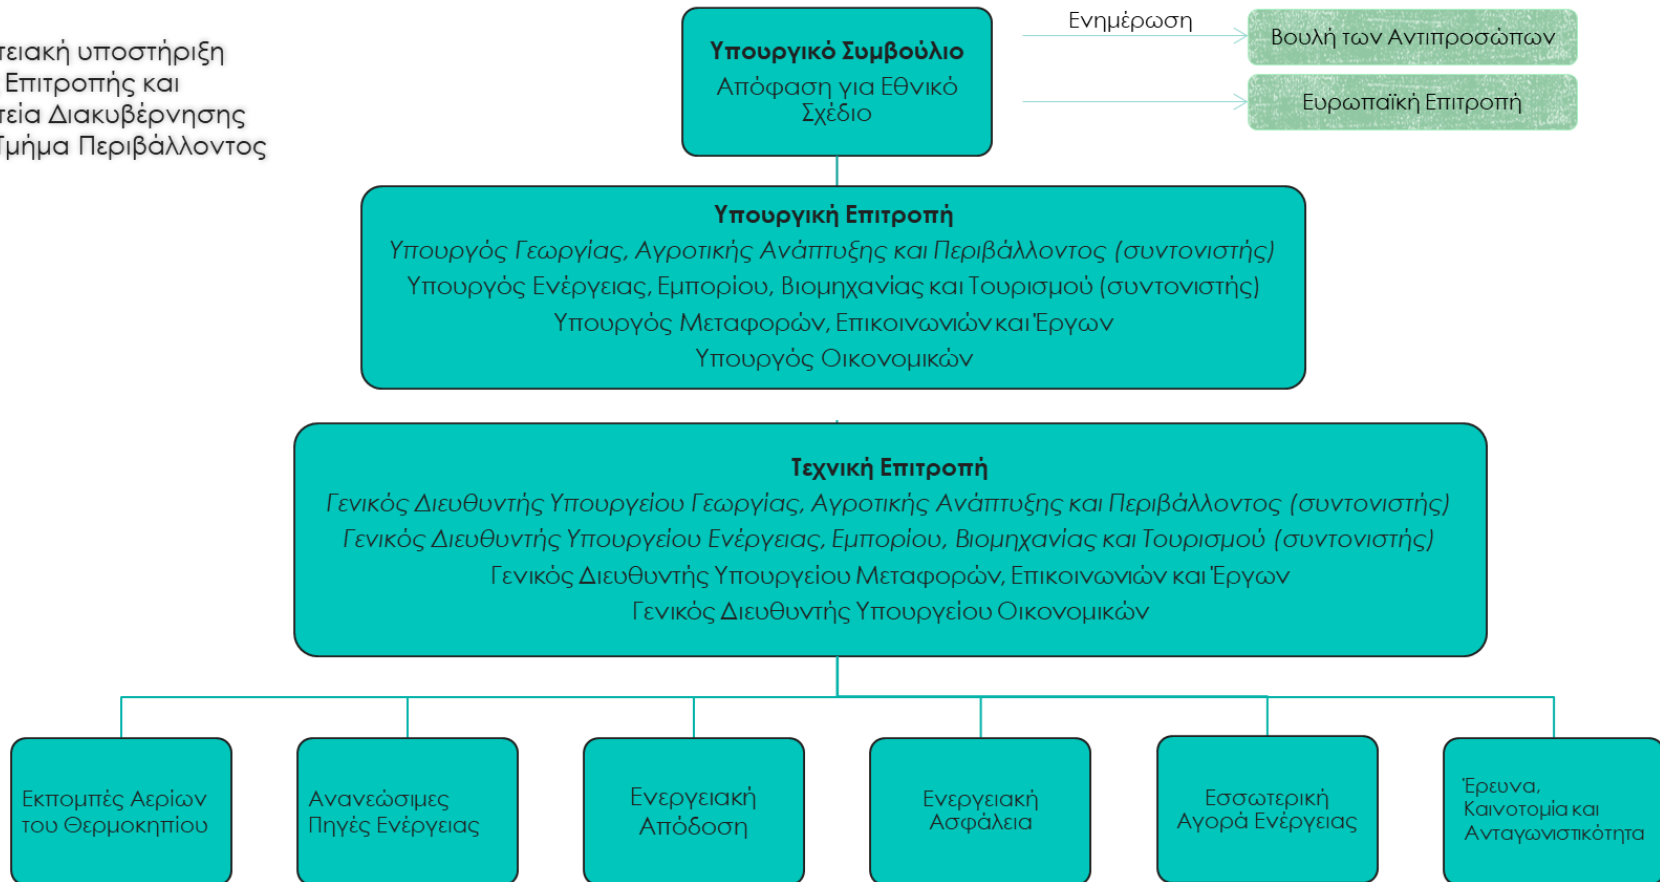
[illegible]ειακή υποστήριξη
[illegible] Επιτροπής και
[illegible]εία Διακυβέρνησης
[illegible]μήμα Περιβάλλοντος

Υπουργικό Συμβούλιο
Απόφαση για Εθνικό Σχέδιο

Ενημέρωση

Βουλή των Αντιπροσώπων

Ευρωπαϊκή Επιτροπή

Υπουργική Επιτροπή
Υπουργός Γεωργίας, Αγροτικής Ανάπτυξης και Περιβάλλοντος (συντονιστής)
Υπουργός Ενέργειας, Εμπορίου, Βιομηχανίας και Τουρισμού (συντονιστής)
Υπουργός Μεταφορών, Επικοινωνιών και Έργων
Υπουργός Οικονομικών

Τεχνική Επιτροπή
Γενικός Διευθυντής Υπουργείου Γεωργίας, Αγροτικής Ανάπτυξης και Περιβάλλοντος (συντονιστής)
Γενικός Διευθυντής Υπουργείου Ενέργειας, Εμπορίου, Βιομηχανίας και Τουρισμού (συντονιστής)
Γενικός Διευθυντής Υπουργείου Μεταφορών, Επικοινωνιών και Έργων
Γενικός Διευθυντής Υπουργείου Οικονομικών

Εκπομπές Αερίων του Θερμοκηπίου

Ανανεώσιμες Πηγές Ενέργειας

Ενεργειακή Απόδοση

Ενεργειακή Ασφάλεια

Εσσωτερική Αγορά Ενέργειας

Έρευνα, Καινοτομία και Ανταγωνιστικότητα